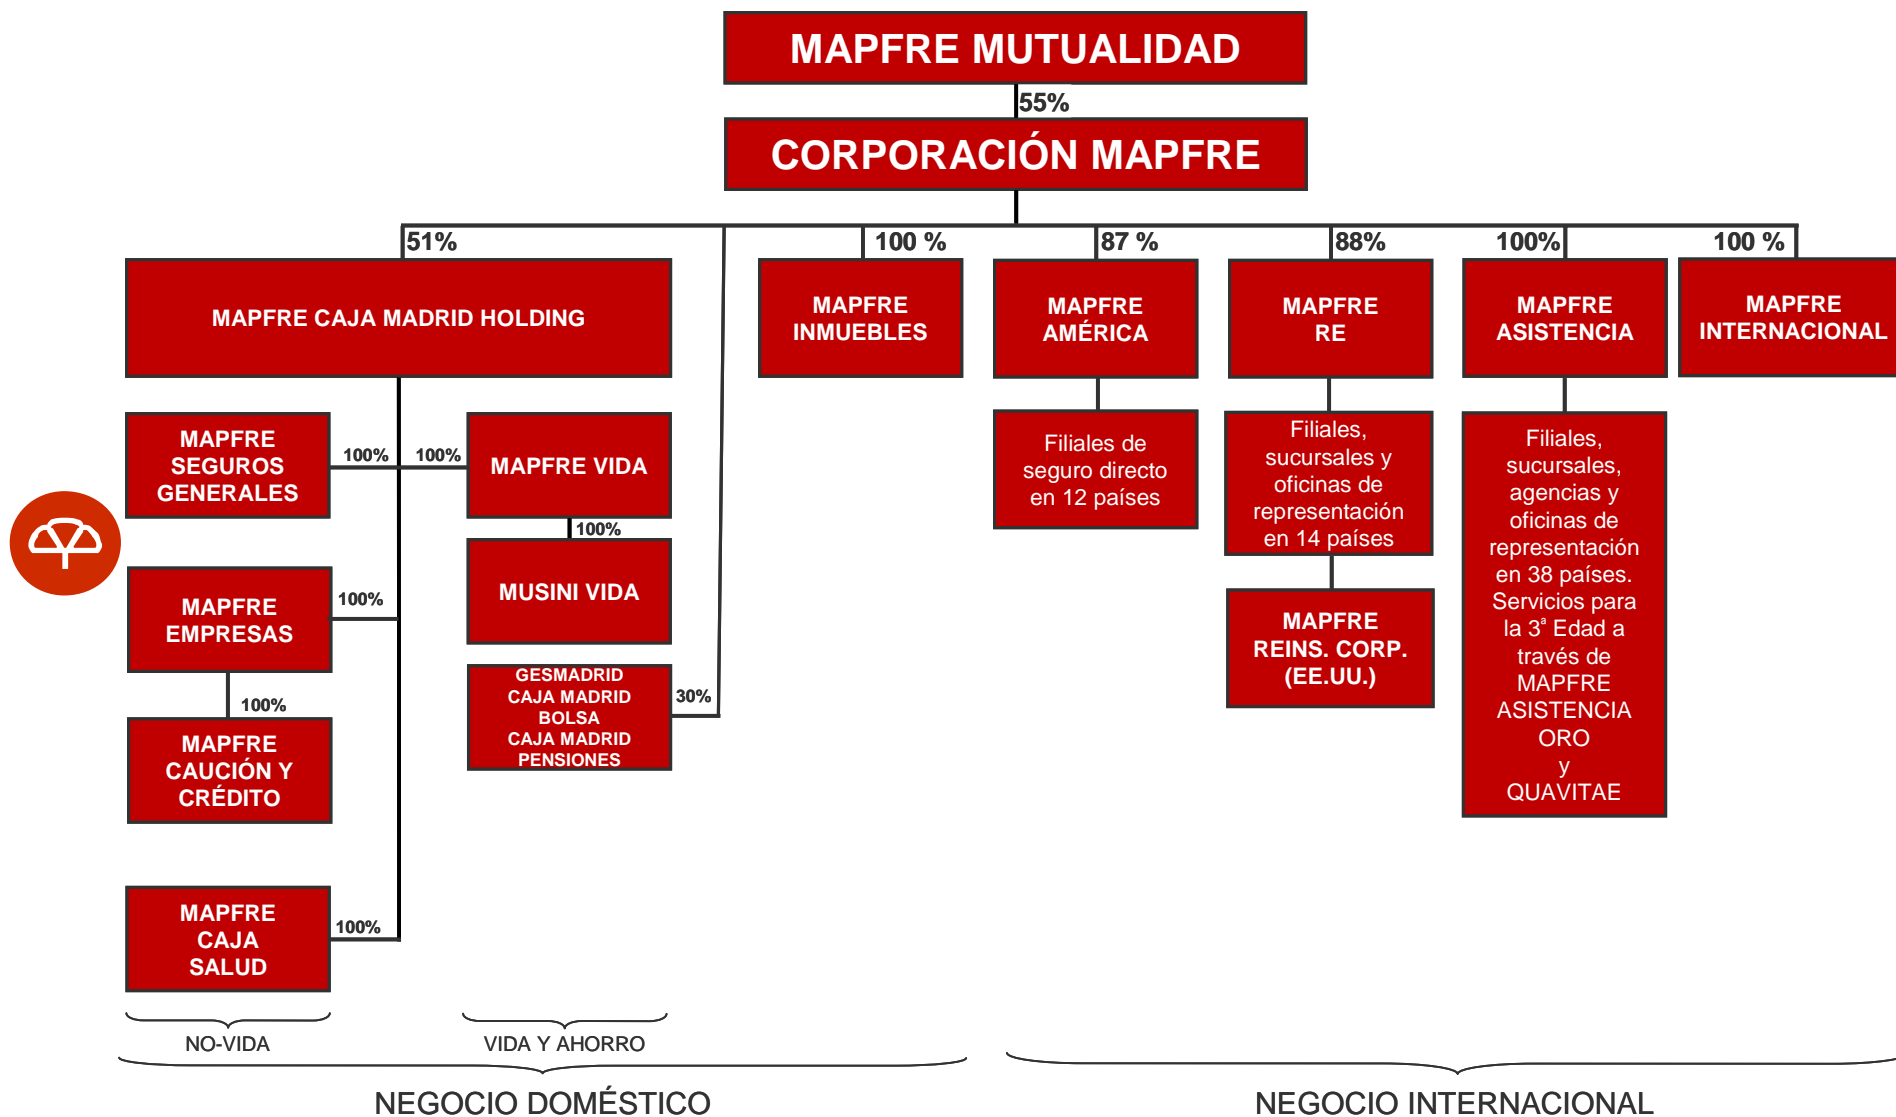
MAPFRE MUTUALIDAD

55%

CORPORACIÓN MAPFRE

51%

MAPFRE CAJA MADRID HOLDING

100 %

MAPFRE INMUEBLES

87 %

MAPFRE AMÉRICA

88%

MAPFRE RE

100%

MAPFRE ASISTENCIA

100 %

MAPFRE INTERNACIONAL

MAPFRE SEGUROS GENERALES

100%

100%

MAPFRE VIDA

100%

MUSINI VIDA

MAPFRE EMPRESAS

100%

100%

MAPFRE CAUCIÓN Y CRÉDITO

GESMADRID CAJA MADRID BOLSA CAJA MADRID PENSIONES

30%

MAPFRE CAJA SALUD

100%

Filiales de seguro directo en 12 países

Filiales, sucursales y oficinas de representación en 14 países

MAPFRE REINS. CORP. (EE.UU.)

Filiales, sucursales, agencias y oficinas de representación en 38 países. Servicios para la 3ª Edad a través de MAPFRE ASISTENCIA ORO y QUAVITAE

NO-VIDA

VIDA Y AHORRO

NEGOCIO DOMÉSTICO

NEGOCIO INTERNACIONAL